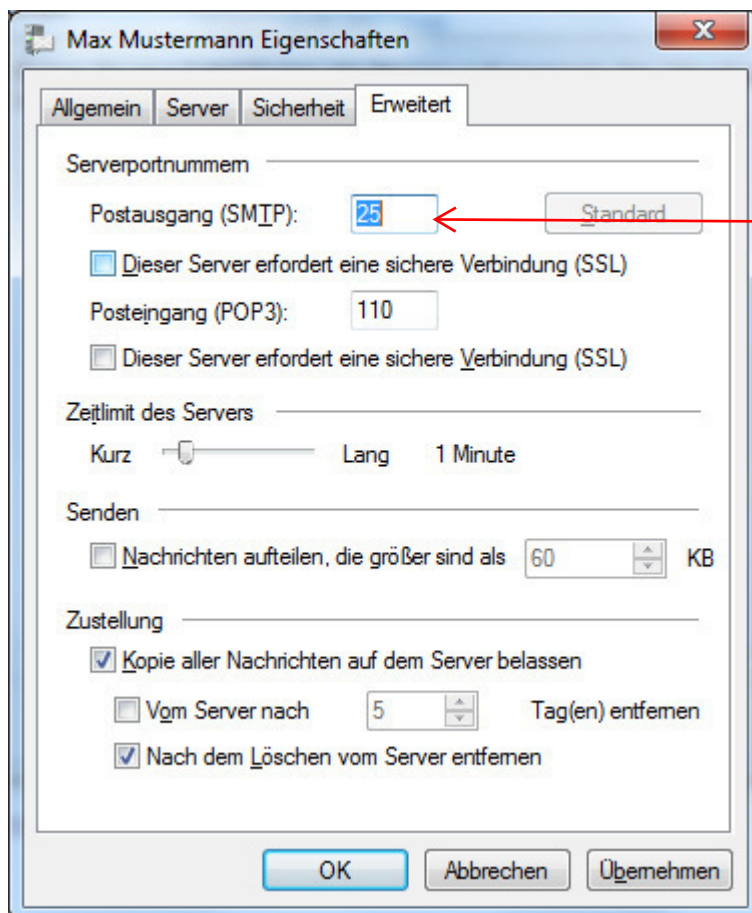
Max Mustermann Eigenschaften

Allgemein | Server | Sicherheit | Erweitert

Serverportnummern

Postausgang (SMTP): 25 Standard

Dieser Server erfordert eine sichere Verbindung (SSL)

Posteingang (POP3): 110

Dieser Server erfordert eine sichere Verbindung (SSL)

Zeitlimit des Servers

Kurz Lang 1 Minute

Senden

Nachrichten aufteilen, die größer sind als 60 KB

Zustellung

Kopie aller Nachrichten auf dem Server belassen

Vom Server nach 5 Tag(en) entfernen

Nach dem Löschen vom Server entfernen

OK Abbrechen Übernehmen